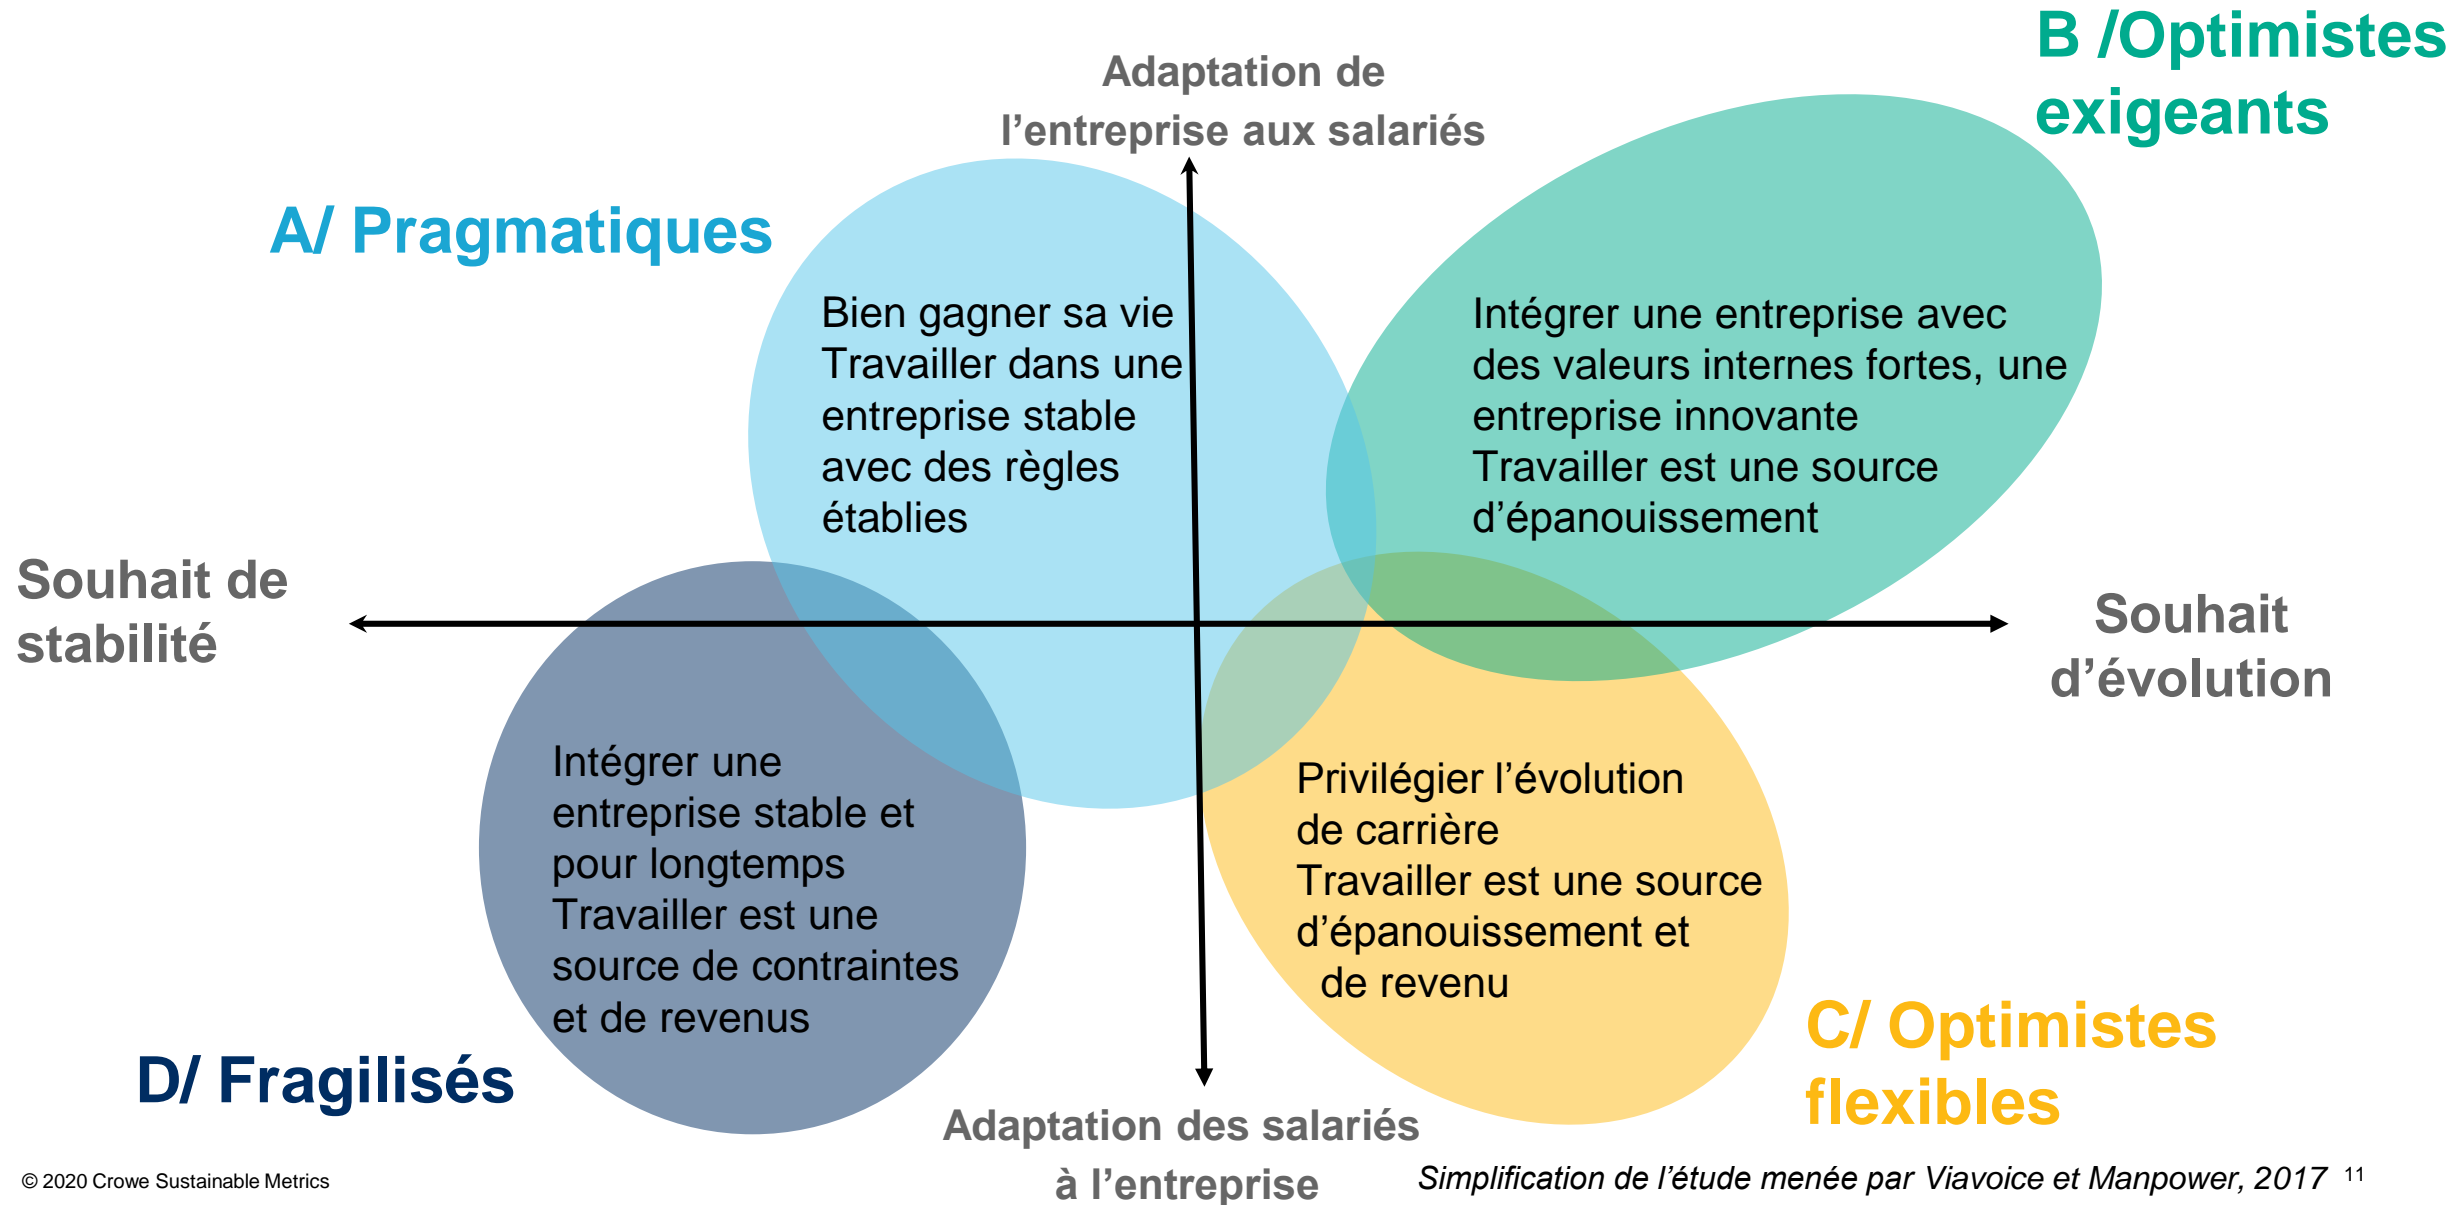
Adaptation de l’entreprise aux salariés

B /Optimistes exigeants

A/ Pragmatiques

Bien gagner sa vie
Travailler dans une entreprise stable avec des règles établies

Intégrer une entreprise avec des valeurs internes fortes, une entreprise innovante
Travailler est une source d’épanouissement

Souhait de stabilité

Souhait d’évolution

Intégrer une entreprise stable et pour longtemps
Travailler est une source de contraintes et de revenus

Privilégier l’évolution de carrière
Travailler est une source d’épanouissement et de revenu

C/ Optimistes flexibles

D/ Fragilisés

Adaptation des salariés à l’entreprise

© 2020 Crowe Sustainable Metrics

Simplification de l’étude menée par Viavoice et Manpower, 2017 11